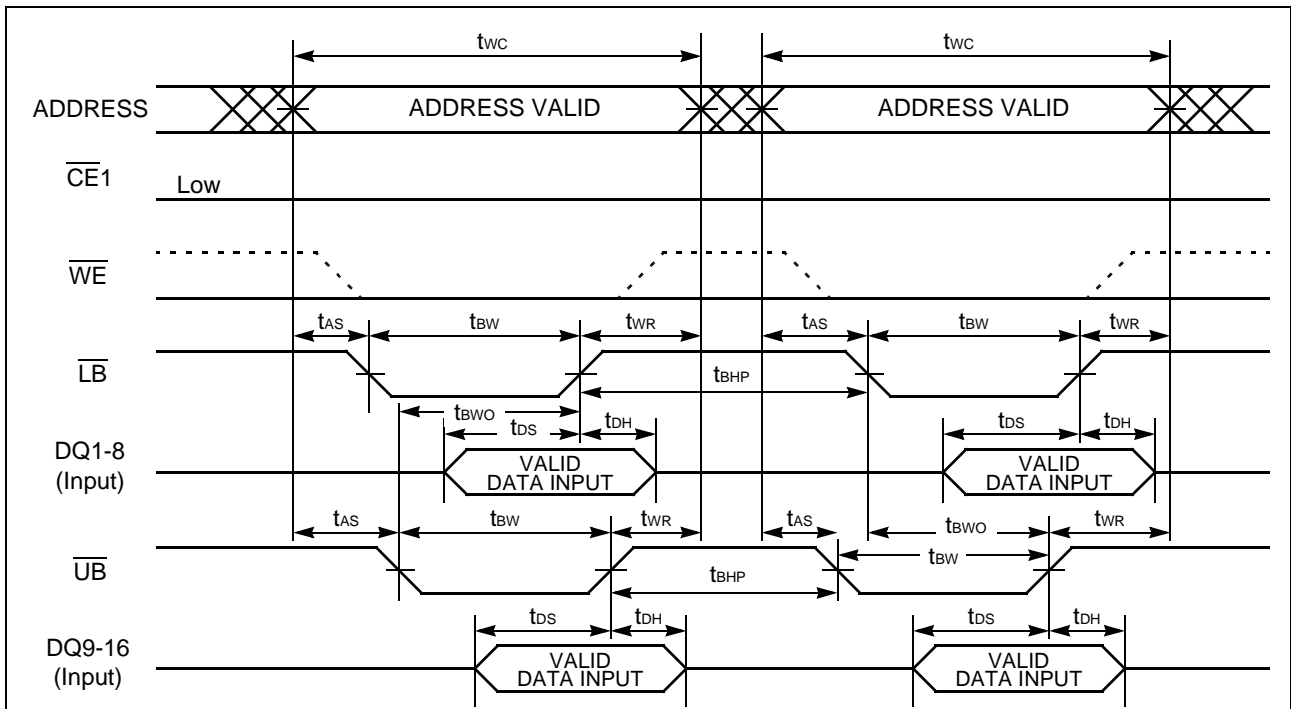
$t_{WC}$ $t_{WC}$

ADDRESS ADDRESS VALID ADDRESS VALID

$\overline{CE}1$ Low

$\overline{WE}$

$t_{AS}$ $t_{BW}$ $t_{WR}$ $t_{AS}$ $t_{BW}$ $t_{WR}$

$\overline{LB}$ $t_{BHP}$

$t_{BWO}$ $t_{DS}$ $t_{DH}$ $t_{DS}$ $t_{DH}$

DQ1-8 (Input) VALID DATA INPUT VALID DATA INPUT

$t_{AS}$ $t_{BW}$ $t_{WR}$ $t_{AS}$ $t_{BWO}$ $t_{WR}$

$\overline{UB}$ $t_{BHP}$ $t_{BW}$

$t_{DS}$ $t_{DH}$ $t_{DS}$ $t_{DH}$

DQ9-16 (Input) VALID DATA INPUT VALID DATA INPUT